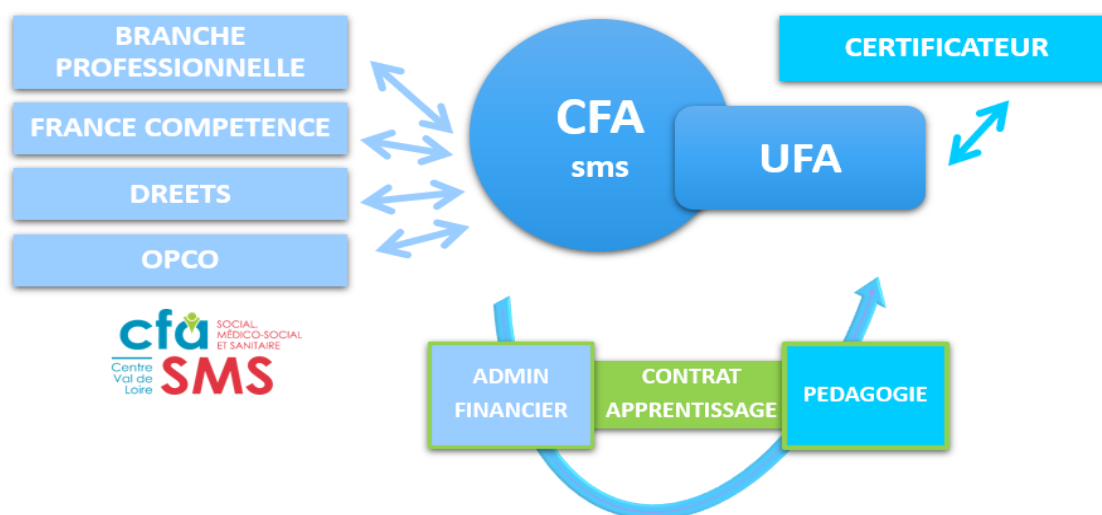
BRANCHE PROFESSIONNELLE

FRANCE COMPETENCE

DREETS

OPCO

CFA
sms

UFA

CERTIFICATEUR

cfa
SOCIAL, MÉDICO-SOCIAL ET SANITAIRE
Centre Val de Loire
SMS

ADMIN FINANCIER

CONTRAT APPRENTISSAGE

PEDAGOGIE